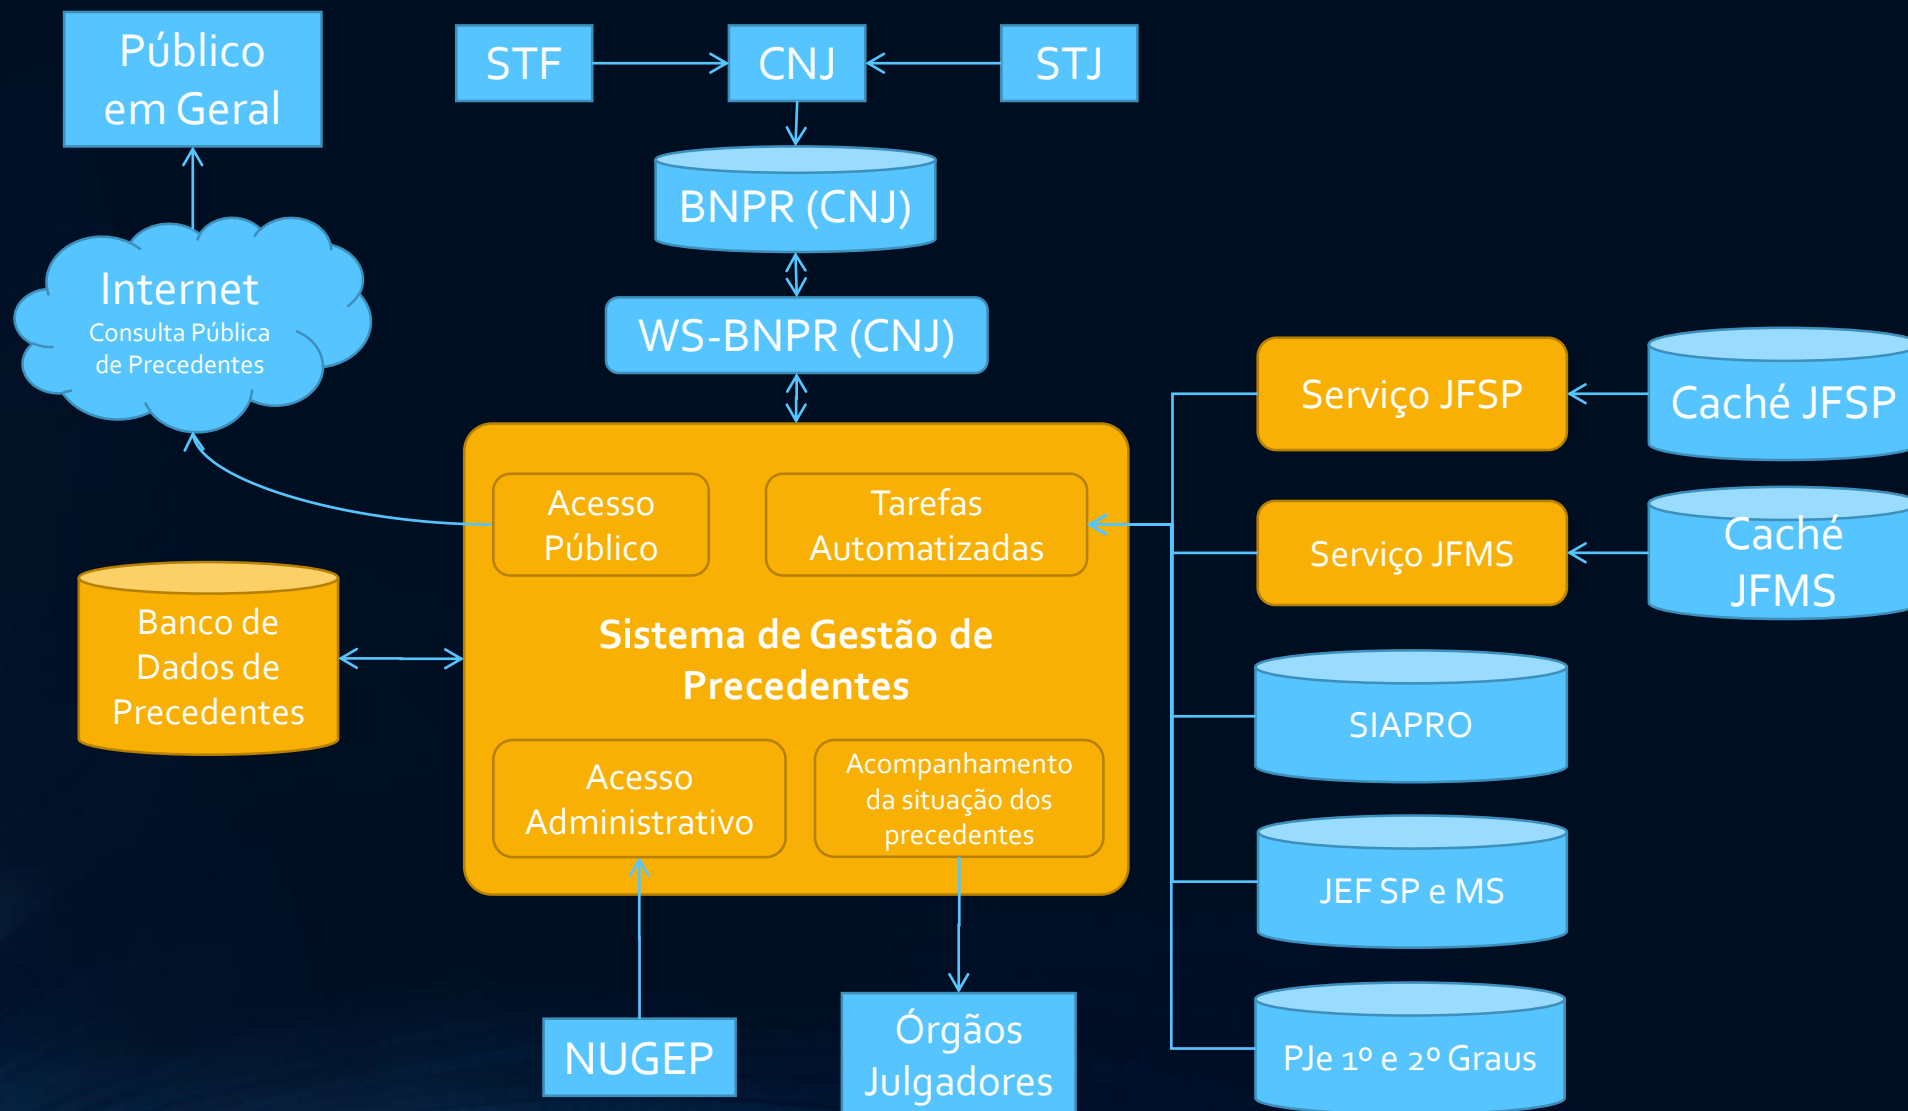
Público em Geral

STF

CNJ

STJ

BNPR (CNJ)

Internet
Consulta Pública de Precedentes

WS-BNPR (CNJ)

Serviço JFSP

Caché JFSP

Acesso Público

Tarefas Automatizadas

Serviço JFMS

Caché JFMS

Banco de Dados de Precedentes

Sistema de Gestão de Precedentes

SIAPRO

Acesso Administrativo

Acompanhamento da situação dos precedentes

JEF SP e MS

NUGEP

Órgãos Julgadores

PJe 1º e 2º Graus